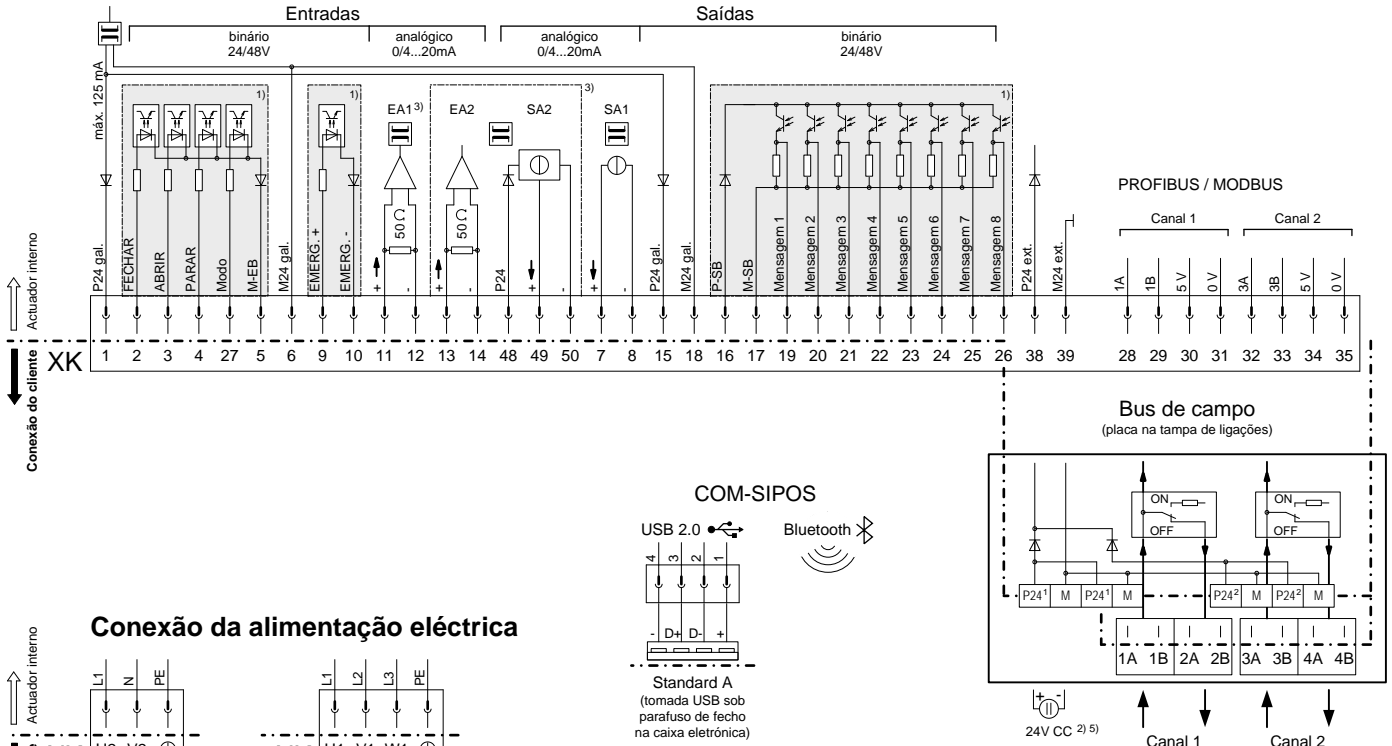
Entradas
binário
24/48V
analógico
0/4...20mA
Saídas
analógico
0/4...20mA
binário
24/48V

máx. 125 mA
1)
1)
EA1 3)
EA2
SA2
3)
SA1
1)
50 Ω
50 Ω

P24 gal.
FECHAR
ABRIR
PARAR
Modo
M-EB
M24 gal.
EMERG. +
EMERG. -
+
-
+
-
P24
+
-
+
-
P24 gal.
M24 gal.
P-SB
M-SB
Mensagem 1
Mensagem 2
Mensagem 3
Mensagem 4
Mensagem 5
Mensagem 6
Mensagem 7
Mensagem 8
P24 ext.
M24 ext.

PROFIBUS / MODBUS
Canal 1
Canal 2
1A
1B
5 V
0 V
3A
3B
5 V
0 V

Actuador interno
XK
Conexão do cliente

| 1 | 2 | 3 | 4 | 27 | 5 | 6 | 9 | 10 | 11 | 12 | 13 | 14 | 48 | 49 | 50 | 7 | 8 | 15 | 18 | 16 | 17 | 19 | 20 | 21 | 22 | 23 | 24 | 25 | 26 | 38 | 39 | 28 | 29 | 30 | 31 | 32 | 33 | 34 | 35 |

Bus de campo
(placa na tampa de ligações)
ON
OFF
ON
OFF
P24¹
M
P24¹
M
P24²
M
P24²
M
1A
1B
2A
2B
3A
3B
4A
4B
24V CC 2) 5)
Canal 1
Canal 2

COM-SIPOS
USB 2.0
Bluetooth
4
3
2
1
-
D+
D-
+
Standard A
(tomada USB sob parafuso de fecho na caixa eletrónica)

Conexão da alimentação eléctrica
Actuador interno
L1
N
PE
U2
V2
L1
L2
L3
PE
U1
V1
W1